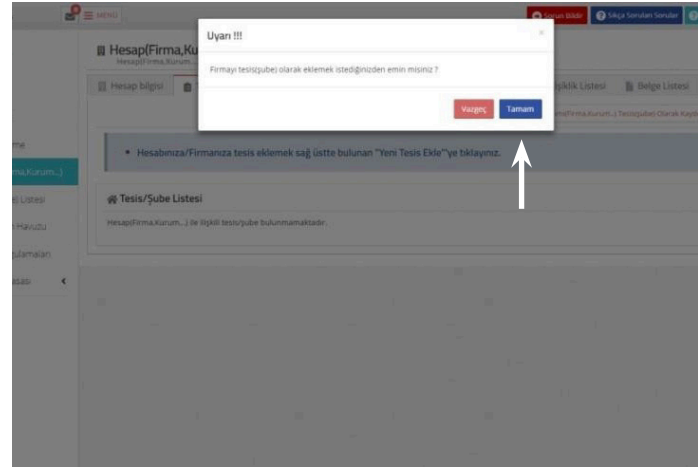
MENÜ

Sorun Bildir

Sıkça Sorulan Sorular

Hesap(Firma,Ku

Hesap(Firma,Kurum...

Hesap bilgisi

Uyarı !!!

Firmayı tesis(şube) olarak eklemek istediğinizden emin misiniz ?

Vazgeç

Tamam

lişkilik Listesi

Belge Listesi

(Firma,Kurum...) Tesis(Şube) Olarak Kayıt

me

ma,Kurum...)

Listesi

Havuzu

ulamaları

sası

• Hesabınıza/Firmanıza tesis eklemek sağ üstte bulunan "Yeni Tesis Ekle"'ye tıklayınız.

Tesis/Şube Listesi

Hesap(Firma,Kurum...) ile ilişkili tesis/şube bulunmamaktadır.